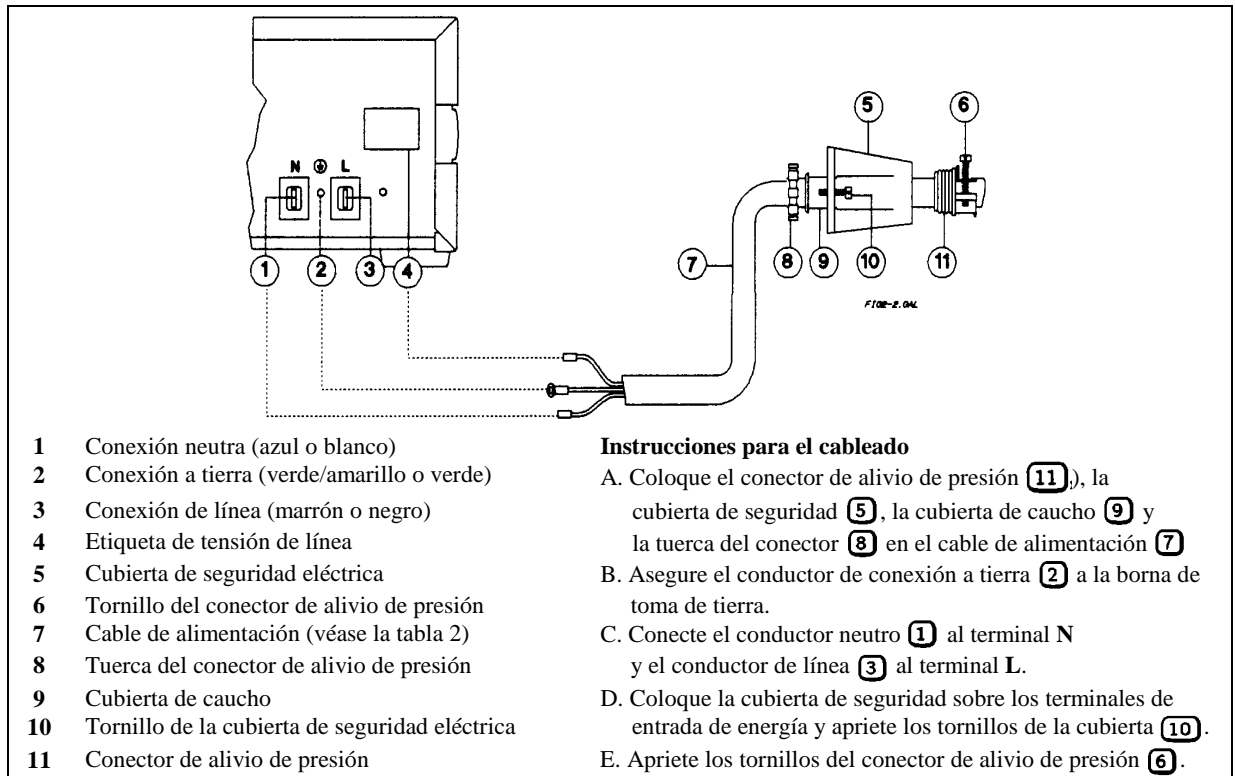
N ⏚ L

1 2 3 4

5 6

7 8 9 10 11

FIG2-2.GAL

**1** Conexión neutra (azul o blanco)
**2** Conexión a tierra (verde/amarillo o verde)
**3** Conexión de línea (marrón o negro)
**4** Etiqueta de tensión de línea
**5** Cubierta de seguridad eléctrica
**6** Tornillo del conector de alivio de presión
**7** Cable de alimentación (véase la tabla 2)
**8** Tuerca del conector de alivio de presión
**9** Cubierta de caucho
**10** Tornillo de la cubierta de seguridad eléctrica
**11** Conector de alivio de presión

**Instrucciones para el cableado**
A. Coloque el conector de alivio de presión (11),), la cubierta de seguridad (5), la cubierta de caucho (9) y la tuerca del conector (8) en el cable de alimentación (7)
B. Asegure el conductor de conexión a tierra (2) a la borna de toma de tierra.
C. Conecte el conductor neutro (1) al terminal **N** y el conductor de línea (3) al terminal **L**.
D. Coloque la cubierta de seguridad sobre los terminales de entrada de energía y apriete los tornillos de la cubierta (10).
E. Apriete los tornillos del conector de alivio de presión (6).